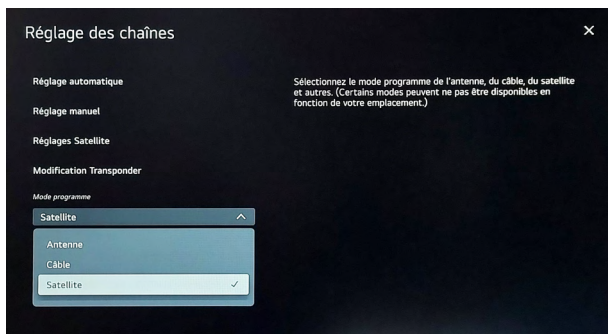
Réglage des chaînes

×

Réglage automatique

Réglage manuel

Réglages Satellite

Modification Transponder

Mode programme

Satellite

Antenne

Câble

Satellite ✓

Sélectionnez le mode programme de l'antenne, du câble, du satellite et autres. (Certains modes peuvent ne pas être disponibles en fonction de votre emplacement.)